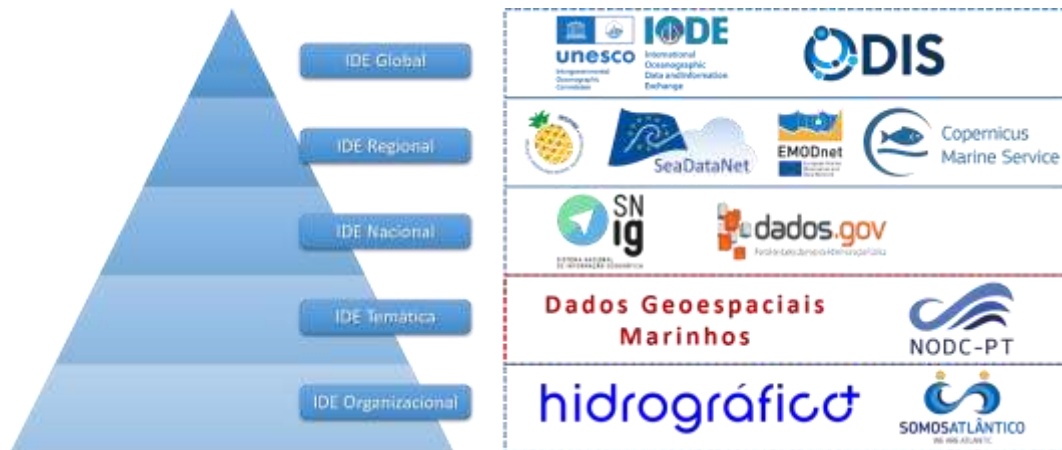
IDE Global

unesco
Intergovernmental Oceanographic Commission

IODE
International Oceanographic Data and Information Exchange

ODIS

IDE Regional

SeaDataNet

EMODnet

Copernicus Marine Service

IDE Nacional

SNIG
SISTEMA NACIONAL DE INFORMAÇÃO GEOGRÁFICA

dados.gov
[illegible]

IDE Temática

Dados Geoespaciais Marinhos

NODC-PT

IDE Organizacional

hidrográfico+

SOMOSATLÂNTICO
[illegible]